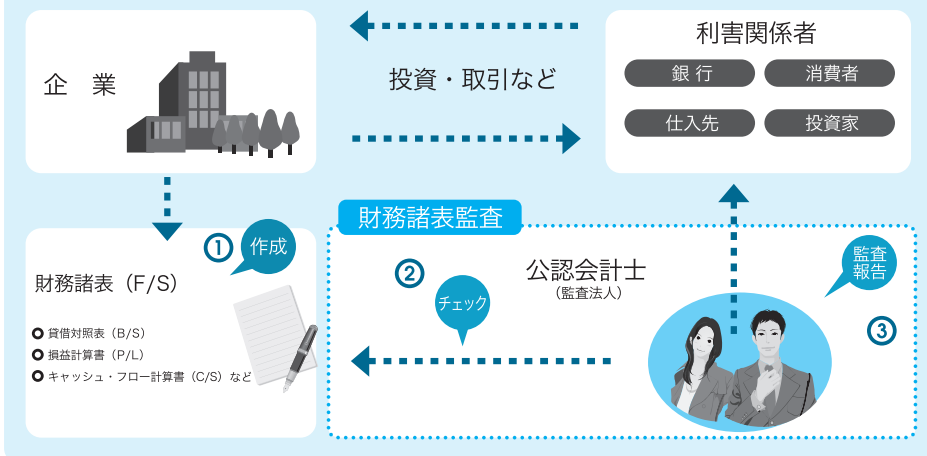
企　業

投資・取引など

利害関係者

銀 行

消費者

仕入先

投資家

財務諸表監査

① 作成

財務諸表（F/S）

貸借対照表（B/S）

損益計算書（P/L）

キャッシュ・フロー計算書（C/S）など

② チェック

公認会計士
（監査法人）

監査報告

③